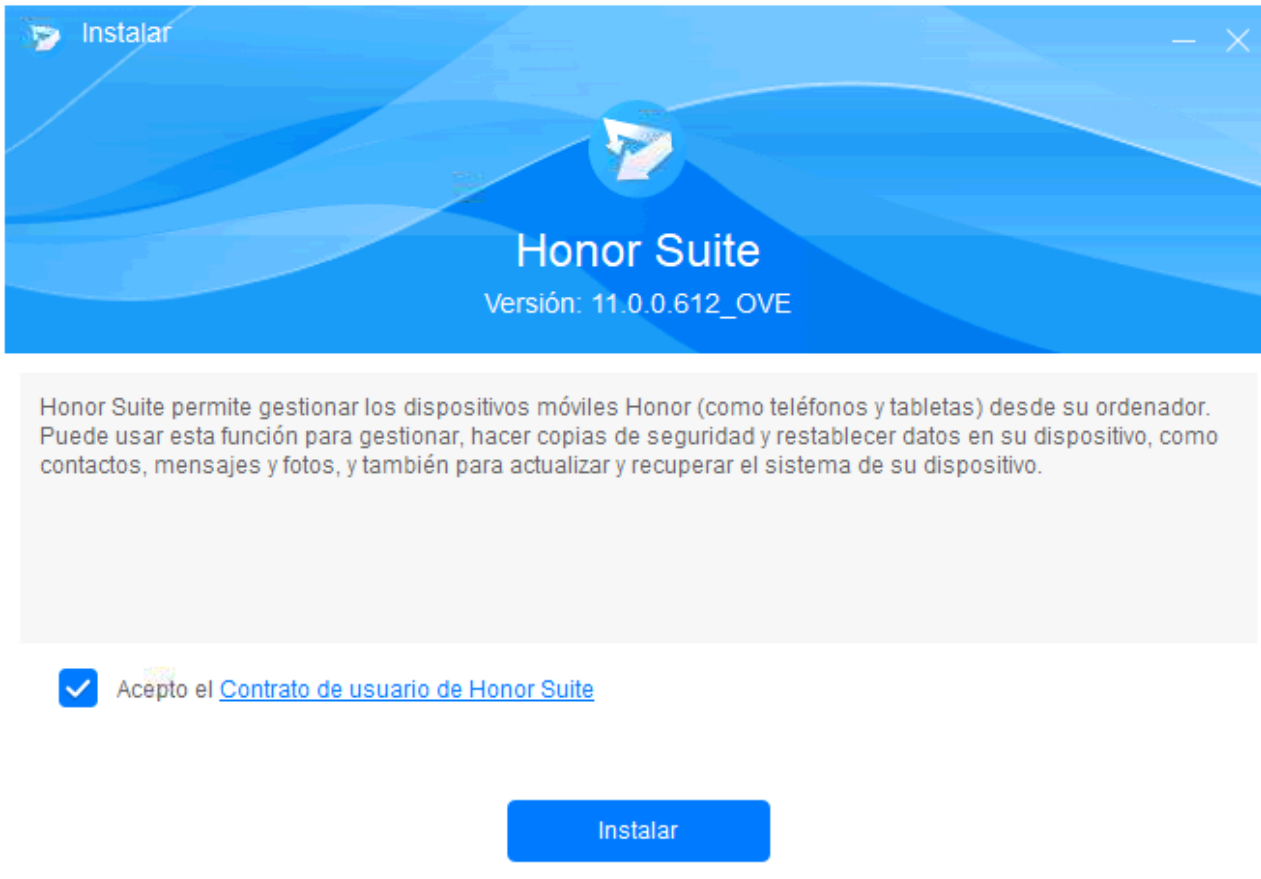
Instalar

Honor Suite

Versión: 11.0.0.612_OVE

Honor Suite permite gestionar los dispositivos móviles Honor (como teléfonos y tabletas) desde su ordenador. Puede usar esta función para gestionar, hacer copias de seguridad y restablecer datos en su dispositivo, como contactos, mensajes y fotos, y también para actualizar y recuperar el sistema de su dispositivo.

Acepto el Contrato de usuario de Honor Suite

Instalar